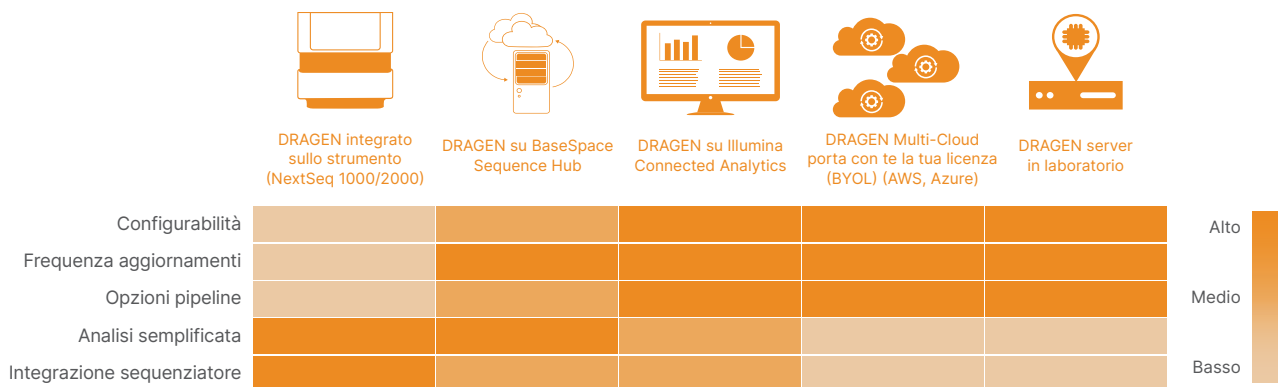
DRAGEN integrato sullo strumento (NextSeq 1000/2000)

DRAGEN su BaseSpace Sequence Hub

DRAGEN su Illumina Connected Analytics

DRAGEN Multi-Cloud porta con te la tua licenza (BYOL) (AWS, Azure)

DRAGEN server in laboratorio

Configurabilità

Frequenza aggiornamenti

Opzioni pipeline

Analisi semplificata

Integrazione sequenziatore

Alto

Medio

Basso